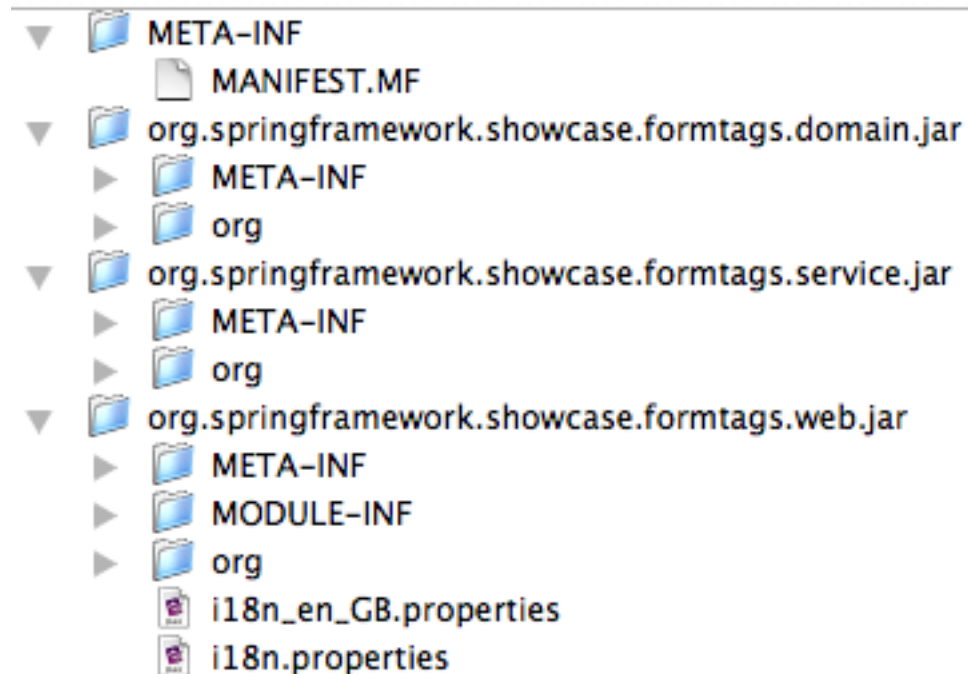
META-INF
MANIFEST.MF
org.springframework.showcase.formtags.domain.jar
META-INF
org
org.springframework.showcase.formtags.service.jar
META-INF
org
org.springframework.showcase.formtags.web.jar
META-INF
MODULE-INF
org
i18n_en_GB.properties
i18n.properties